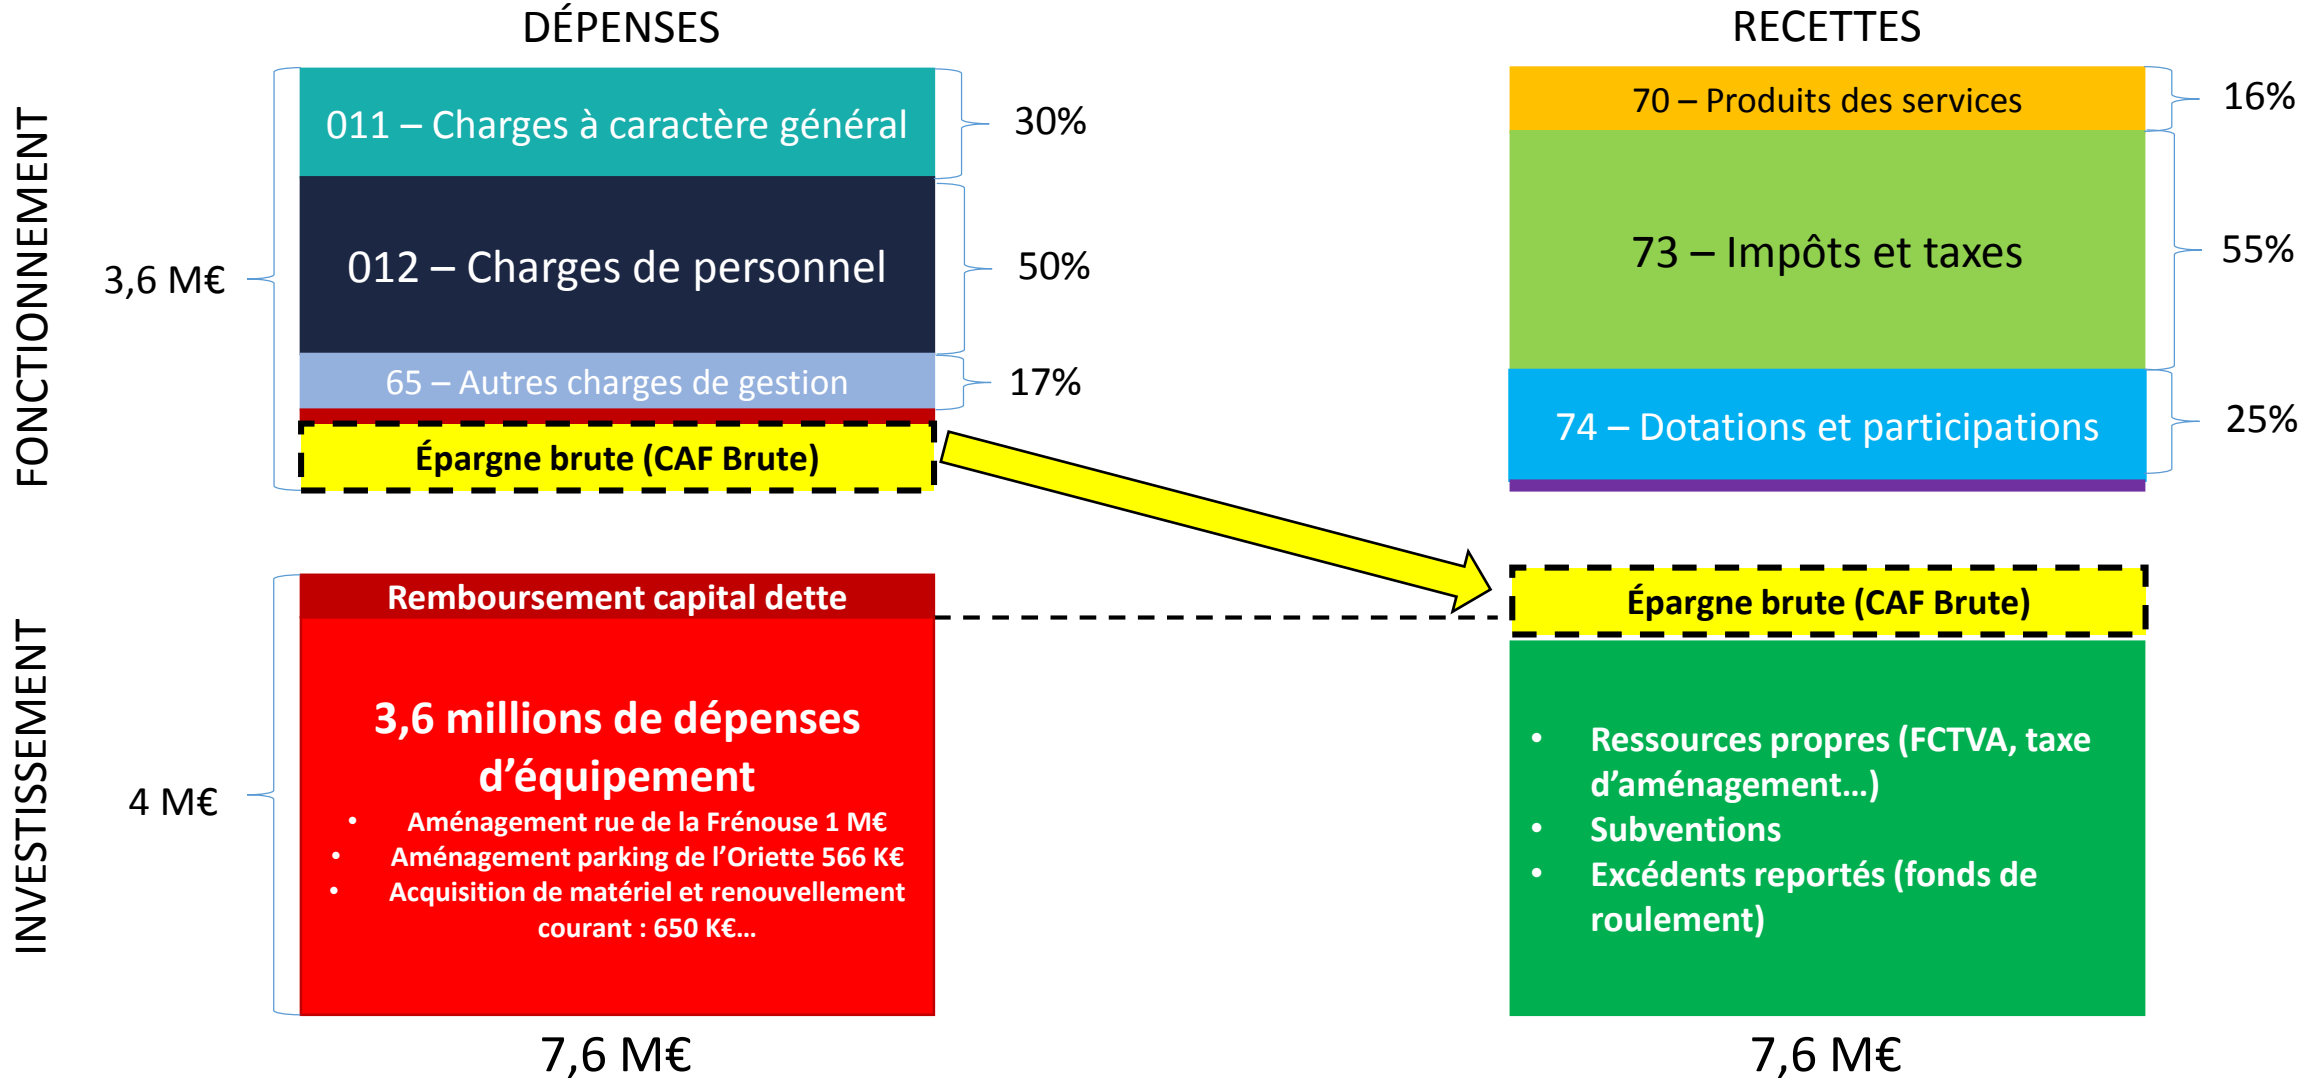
DÉPENSES

RECETTES

FONCTIONNEMENT

3,6 M€

011 – Charges à caractère général
30%

012 – Charges de personnel
50%

65 – Autres charges de gestion
17%

Épargne brute (CAF Brute)

70 – Produits des services
16%

73 – Impôts et taxes
55%

74 – Dotations et participations
25%

INVESTISSEMENT

4 M€

Remboursement capital dette

3,6 millions de dépenses d'équipement

- Aménagement rue de la Frénouse 1 M€
- Aménagement parking de l'Oriette 566 K€
- Acquisition de matériel et renouvellement courant : 650 K€…

Épargne brute (CAF Brute)

- Ressources propres (FCTVA, taxe d'aménagement…)
- Subventions
- Excédents reportés (fonds de roulement)

7,6 M€

7,6 M€